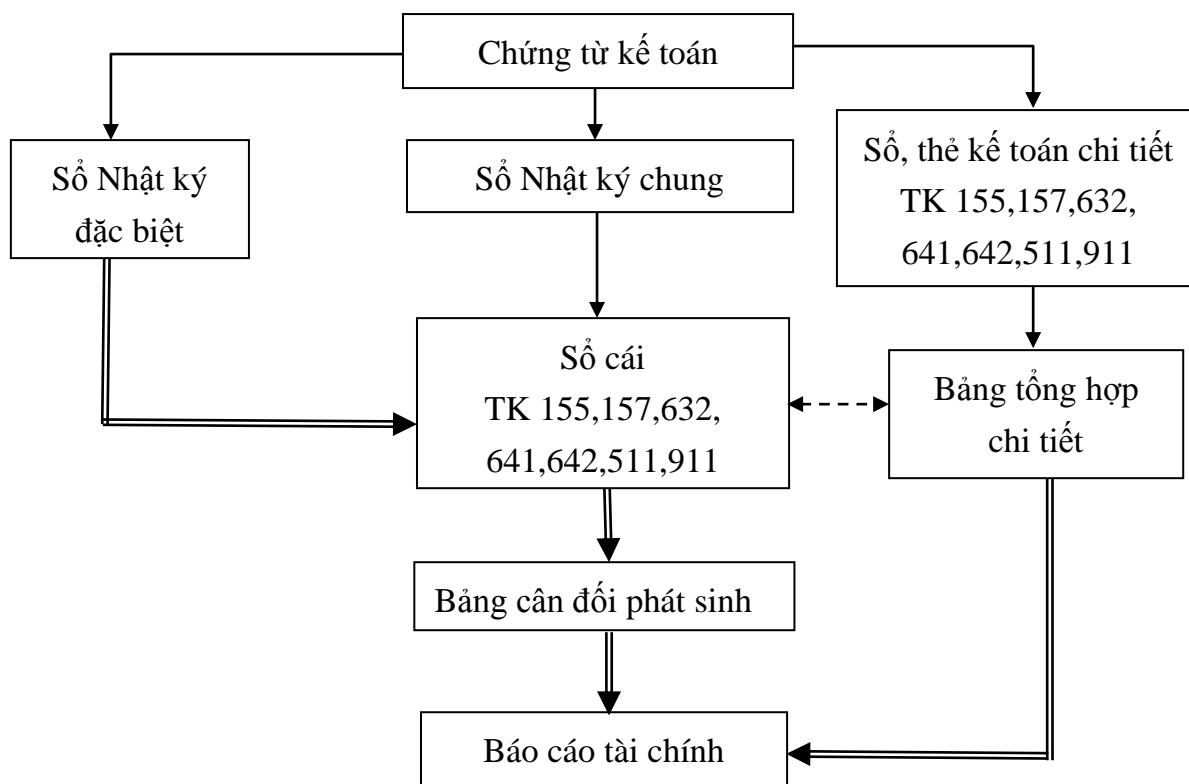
Chứng từ kế toán

Sổ Nhật ký đặc biệt

Sổ Nhật ký chung

Sổ, thẻ kế toán chi tiết TK 155,157,632, 641,642,511,911

Sổ cái TK 155,157,632, 641,642,511,911

Bảng tổng hợp chi tiết

Bảng cân đối phát sinh

Báo cáo tài chính